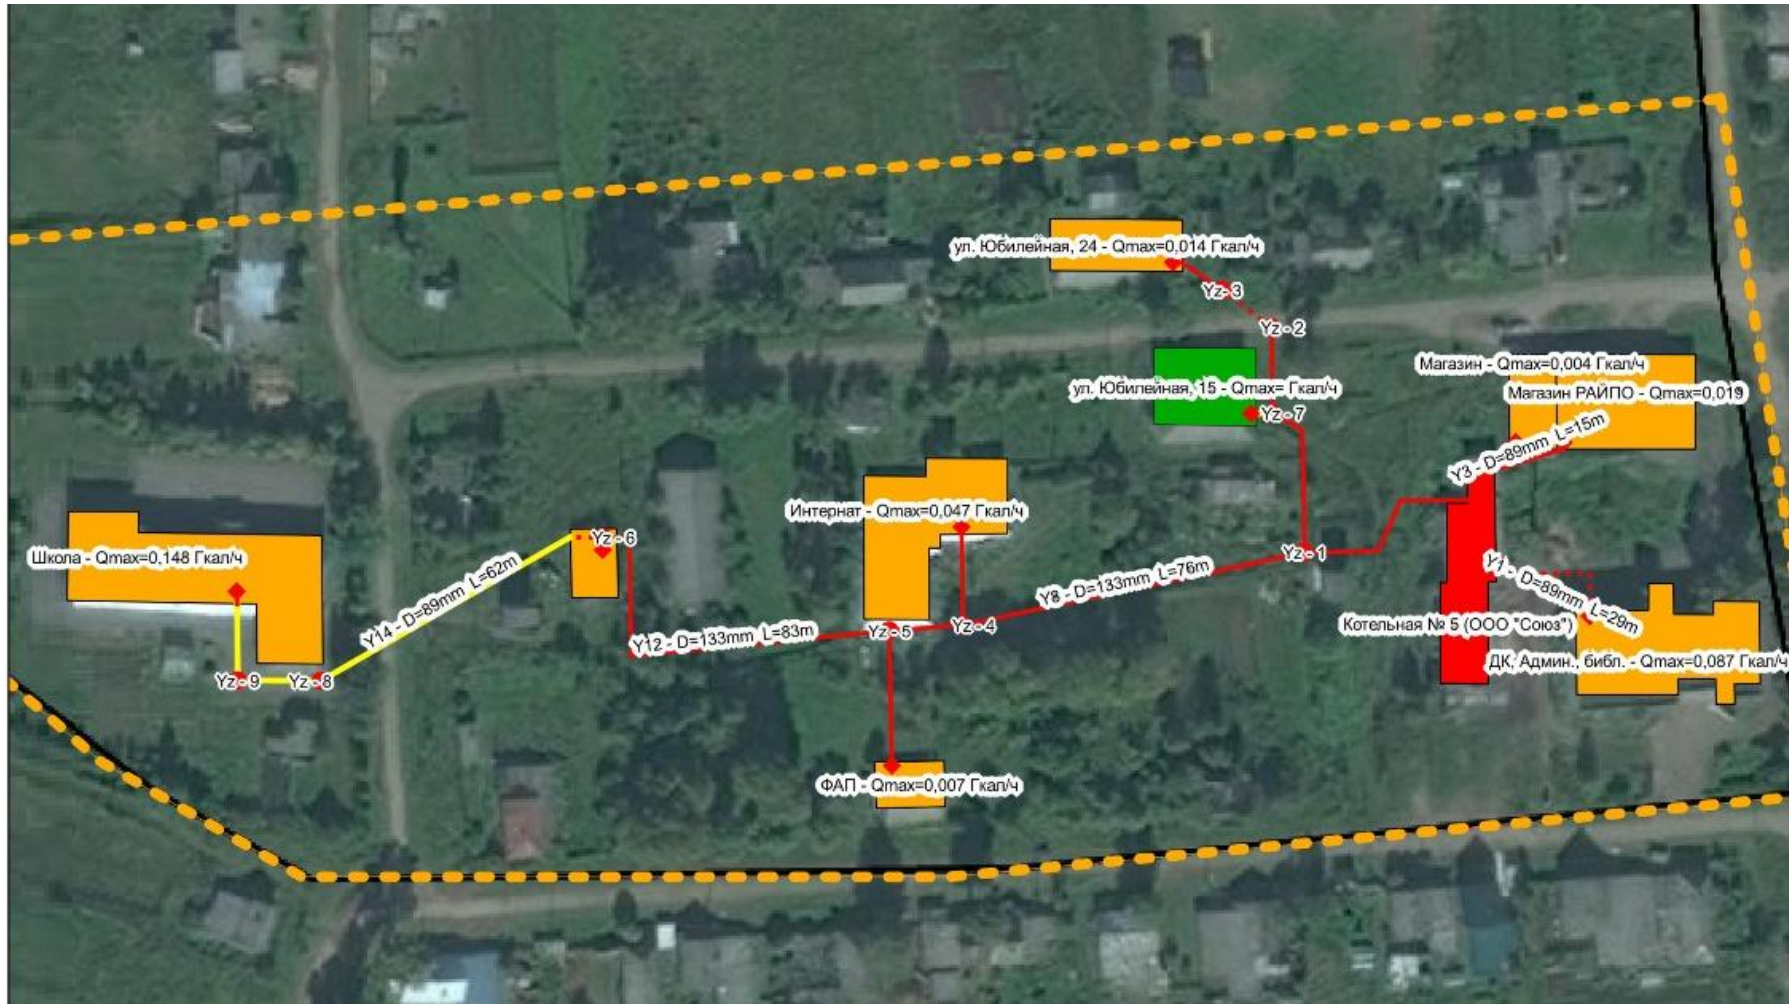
ул. Юбилейная, 24 - Qmax=0,014 Гкал/ч
Yz - 3
Yz - 2
Магазин - Qmax=0,004 Гкал/ч
ул. Юбилейная, 15 - Qmax= Гкал/ч
Yz - 7
Магазин РАЙПО - Qmax=0,019
Y3 - D=89mm L=15m
Интернат - Qmax=0,047 Гкал/ч
Yz - 6
Школа - Qmax=0,148 Гкал/ч
Y14 - D=89mm L=62m
Y8 - D=133mm L=76m
Yz - 1
Y1 - D=89mm L=29m
Котельная № 5 (ООО "Союз")
Y12 - D=133mm L=83m
Yz - 5
Yz - 4
ДК, Админ., библ. - Qmax=0,087 Гкал/ч
Yz - 9
Yz - 8
ФАП - Qmax=0,007 Гкал/ч